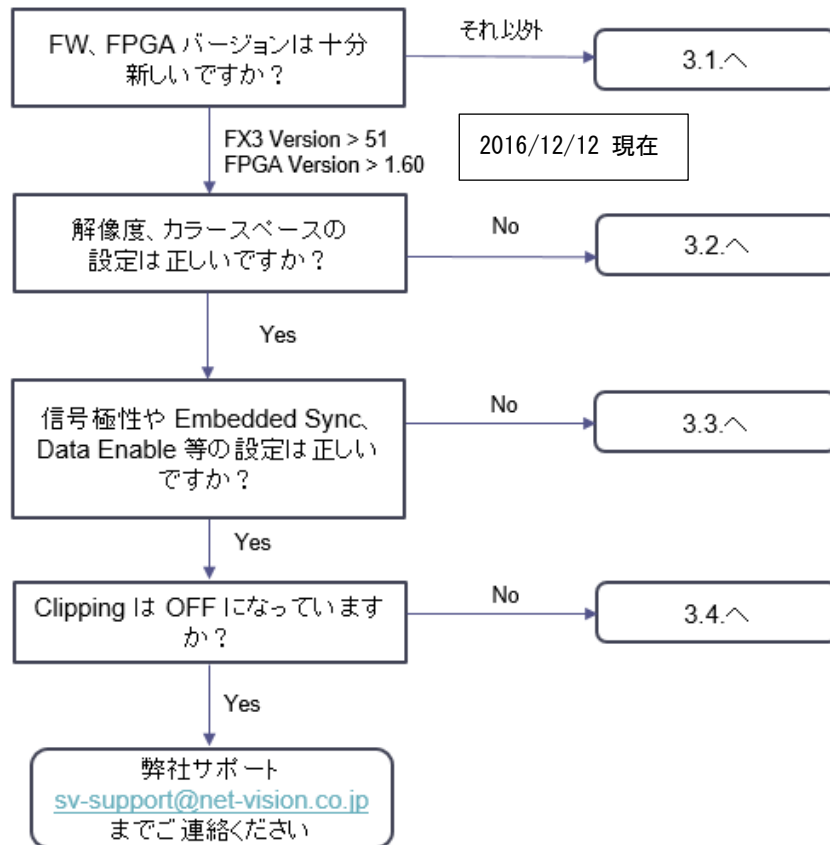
FW、FPGA バージョンは十分新しいですか？

それ以外

3.1.へ

FX3 Version > 51
FPGA Version > 1.60

2016/12/12 現在

解像度、カラースペースの設定は正しいですか？

No

3.2.へ

Yes

信号極性や Embedded Sync、Data Enable 等の設定は正しいですか？

No

3.3.へ

Yes

Clipping は OFF になっていますか？

No

3.4.へ

Yes

弊社サポート
sv-support@net-vision.co.jp
までご連絡ください